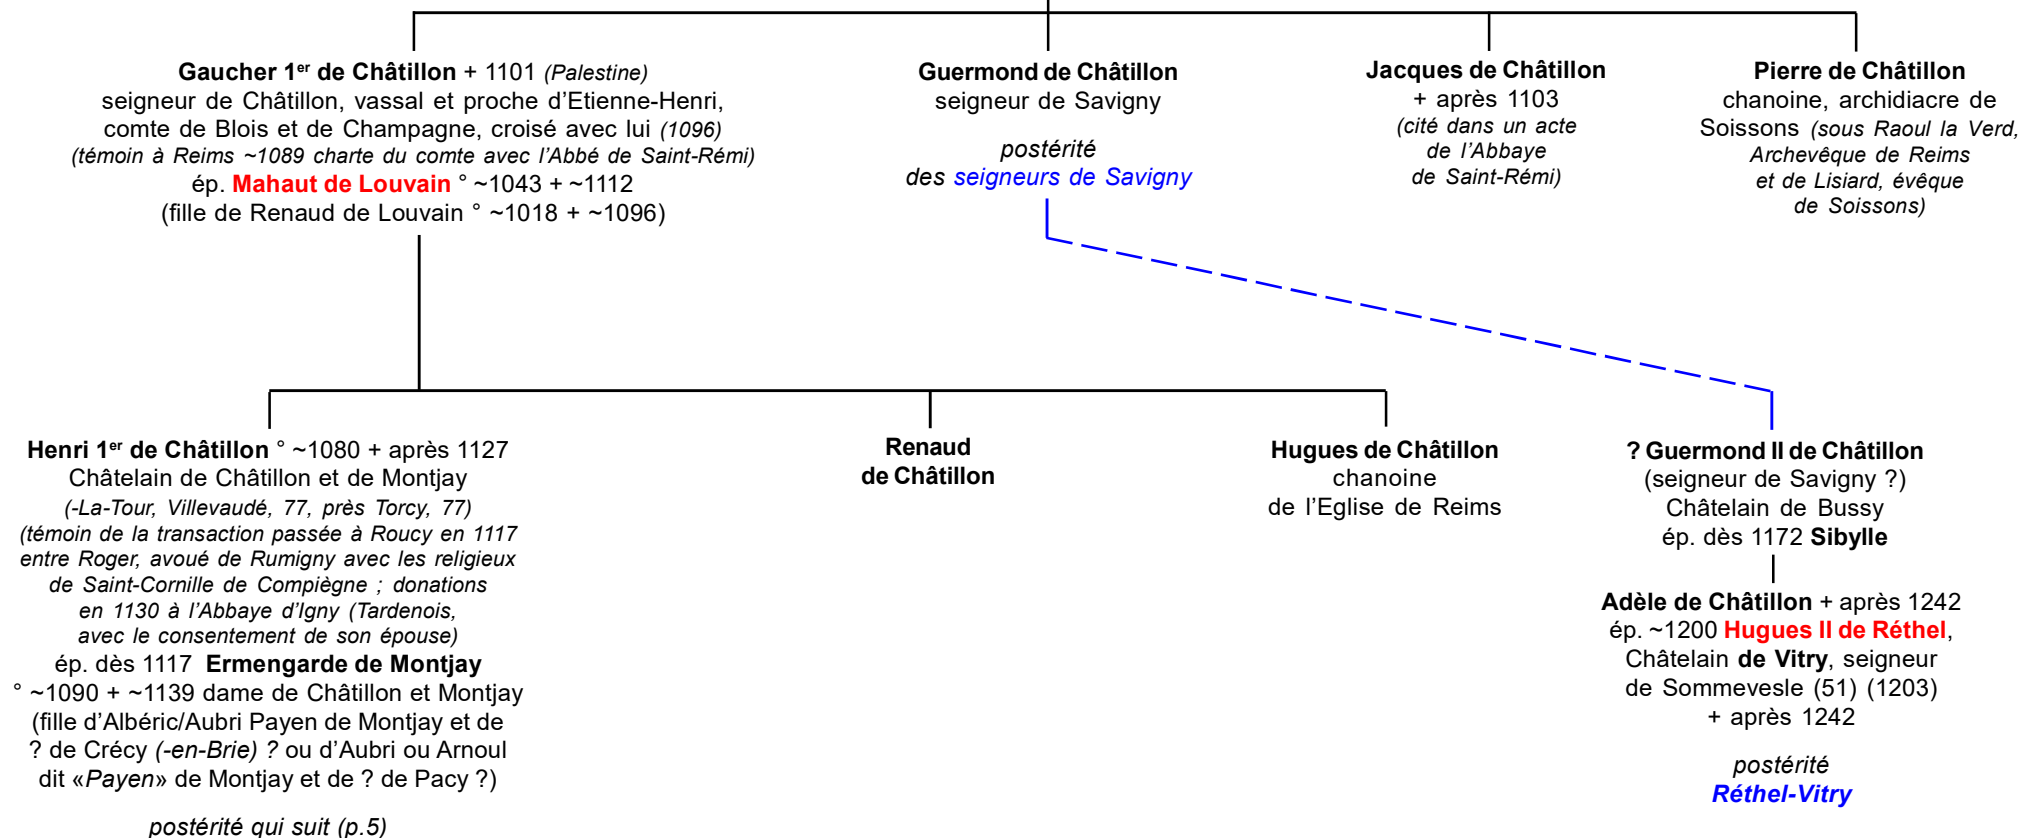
Gaucher 1$^{er}$ de Châtillon + 1101 (Palestine)
seigneur de Châtillon, vassal et proche d'Etienne-Henri, comte de Blois et de Champagne, croisé avec lui (1096)
(témoin à Reims ~1089 charte du comte avec l'Abbé de Saint-Rémi)
ép. Mahaut de Louvain ° ~1043 + ~1112
(fille de Renaud de Louvain ° ~1018 + ~1096)

Guermond de Châtillon
seigneur de Savigny

postérité
des seigneurs de Savigny

Jacques de Châtillon
+ après 1103
(cité dans un acte de l'Abbaye de Saint-Rémi)

Pierre de Châtillon
chanoine, archidiacre de Soissons (sous Raoul la Verd, Archevêque de Reims et de Lisiard, évêque de Soissons)

Henri 1$^{er}$ de Châtillon ° ~1080 + après 1127
Châtelain de Châtillon et de Montjay
(-La-Tour, Villevaudé, 77, près Torcy, 77)
(témoin de la transaction passée à Roucy en 1117 entre Roger, avoué de Rumigny avec les religieux de Saint-Cornille de Compiègne ; donations en 1130 à l'Abbaye d'Igny (Tardenois, avec le consentement de son épouse)
ép. dès 1117 Ermengarde de Montjay
° ~1090 + ~1139 dame de Châtillon et Montjay
(fille d'Albéric/Aubri Payen de Montjay et de ? de Crécy (-en-Brie) ? ou d'Aubri ou Arnoul dit «Payen» de Montjay et de ? de Pacy ?)

postérité qui suit (p.5)

Renaud
de Châtillon

Hugues de Châtillon
chanoine
de l'Eglise de Reims

? Guermond II de Châtillon
(seigneur de Savigny ?)
Châtelain de Bussy
ép. dès 1172 Sibylle

Adèle de Châtillon + après 1242
ép. ~1200 Hugues II de Réthel, Châtelain de Vitry, seigneur de Sommevesle (51) (1203)
+ après 1242

postérité
Réthel-Vitry